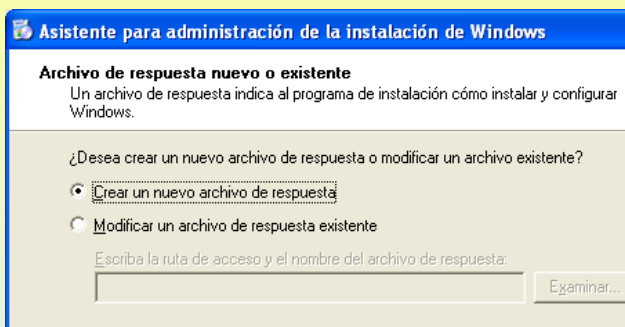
Asistente para administración de la instalación de Windows

Archivo de respuesta nuevo o existente

Un archivo de respuesta indica al programa de instalación cómo instalar y configurar Windows.

¿Desea crear un nuevo archivo de respuesta o modificar un archivo existente?

Crear un nuevo archivo de respuesta

Modificar un archivo de respuesta existente

Escriba la ruta de acceso y el nombre del archivo de respuesta:

Examinar...